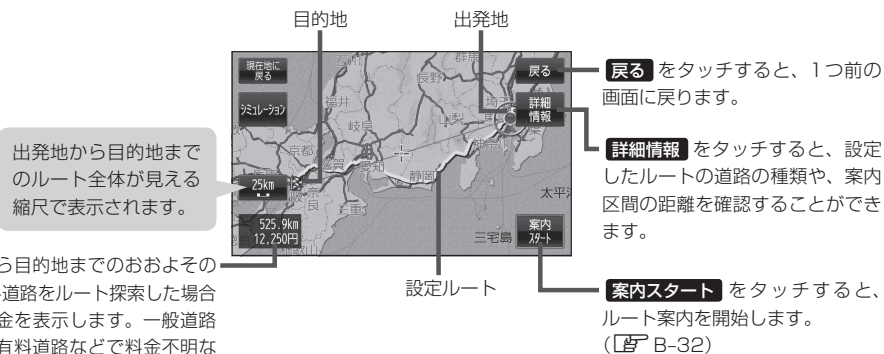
目的地

出発地

出発地から目的地までのルート全体が見える縮尺で表示されます。

現在地に戻る

シミュレーション

戻る

詳細情報

石川

長野

福井

岐阜

京都

滋賀

静岡

太平

三宅島

25km

525.9km
12,250円

案内スタート

戻る をタッチすると、1つ前の画面に戻ります。

詳細情報 をタッチすると、設定したルートの道路の種類や、案内区間の距離を確認することができます。

設定ルート

案内スタート をタッチすると、ルート案内を開始します。
（B-32）

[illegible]ら目的地までのおおよその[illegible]道路をルート探索した場合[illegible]金を表示します。一般道路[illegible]有料道路などで料金不明な